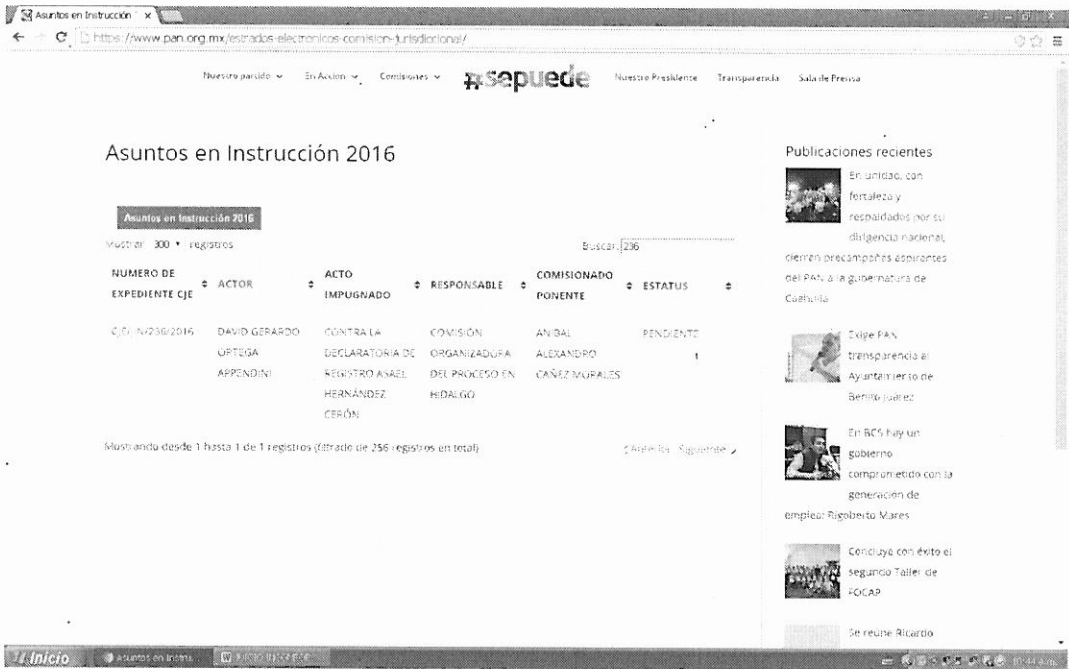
Asuntos en Instrucción ×

https://www.pan.org.mx/estrados-electronicos-comision-jurisdiccional/

Nuestro partido ∨ En Acción ∨ Comisiones ∨ #sepuede Nuestro Presidente Transparencia Sala de Prensa

Asuntos en Instrucción 2016

Asuntos en Instrucción 2016

Mostrar 300 registros

Buscar: 236

| NUMERO DE EXPEDIENTE CJE | ACTOR | ACTO IMPUGNADO | RESPONSABLE | COMISIONADO PONENTE | ESTATUS |
|---|---|---|---|---|---|
| CJ/JIN/236/2016 | DAVID GERARDO ORTEGA APPENDINI | CONTRA LA DECLARATORIA DE REGISTRO ASAEL HERNÁNDEZ CERÓN | COMISIÓN ORGANIZADORA DEL PROCESO EN HIDALGO | ANIBAL ALEXANDRO CAÑEZ MORALES | PENDIENTE |

Mostrando desde 1 hasta 1 de 1 registros (filtrado de 256 registros en total)

‹ Anterior Siguiente ›

Publicaciones recientes

En unidad, con fortaleza y respaldados por su dirigencia nacional, cierran precampañas aspirantes del PAN a la gubernatura de Coahuila

Exige PAN transparencia al Ayuntamiento de Benito Juárez

En BCS hay un gobierno comprometido con la generación de empleo: Rigoberto Mares

Concluye con éxito el segundo Taller de FOCAP

Se reúne Ricardo

Inicio Asuntos en Instru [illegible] 10:44 a.m.